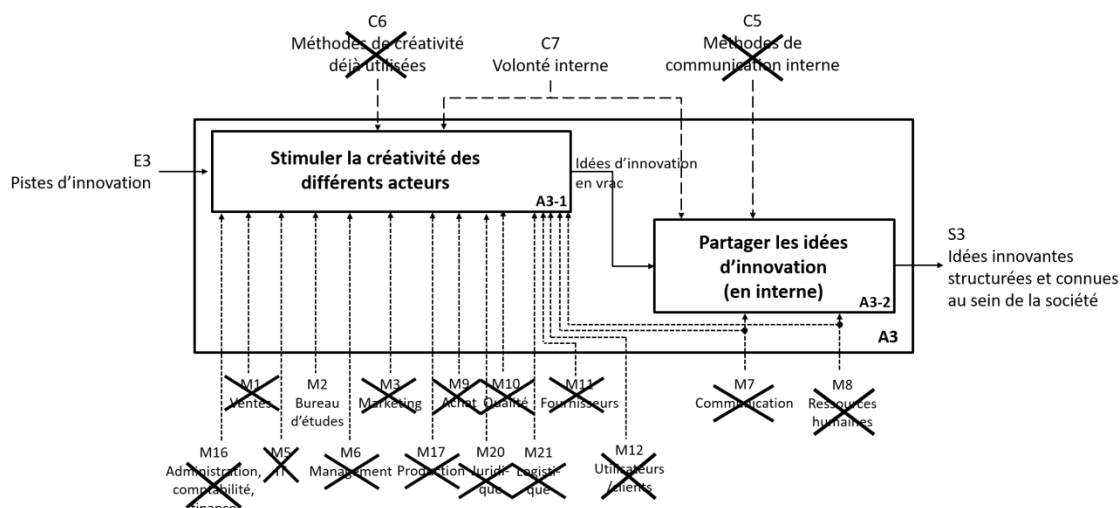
C6
Méthodes de créativité déjà utilisées

C7
Volonté interne

C5
Méthodes de communication interne

E3
Pistes d'innovation

Stimuler la créativité des différents acteurs

A3-1

Idées d'innovation en vrac

Partager les idées d'innovation (en interne)

A3-2

S3
Idées innovantes structurées et connues au sein de la société

A3

M1
Ventes

M2
Bureau d'études

M3
Marketing

M9
Achat

M10
Qualité

M11
Fournisseurs

M7
Communication

M8
Ressources humaines

M16
Administration, comptabilité, finance

M5
IT

M6
Management

M17
Production

M20
Juridique

M21
Logistique

M12
Utilisateurs /clients